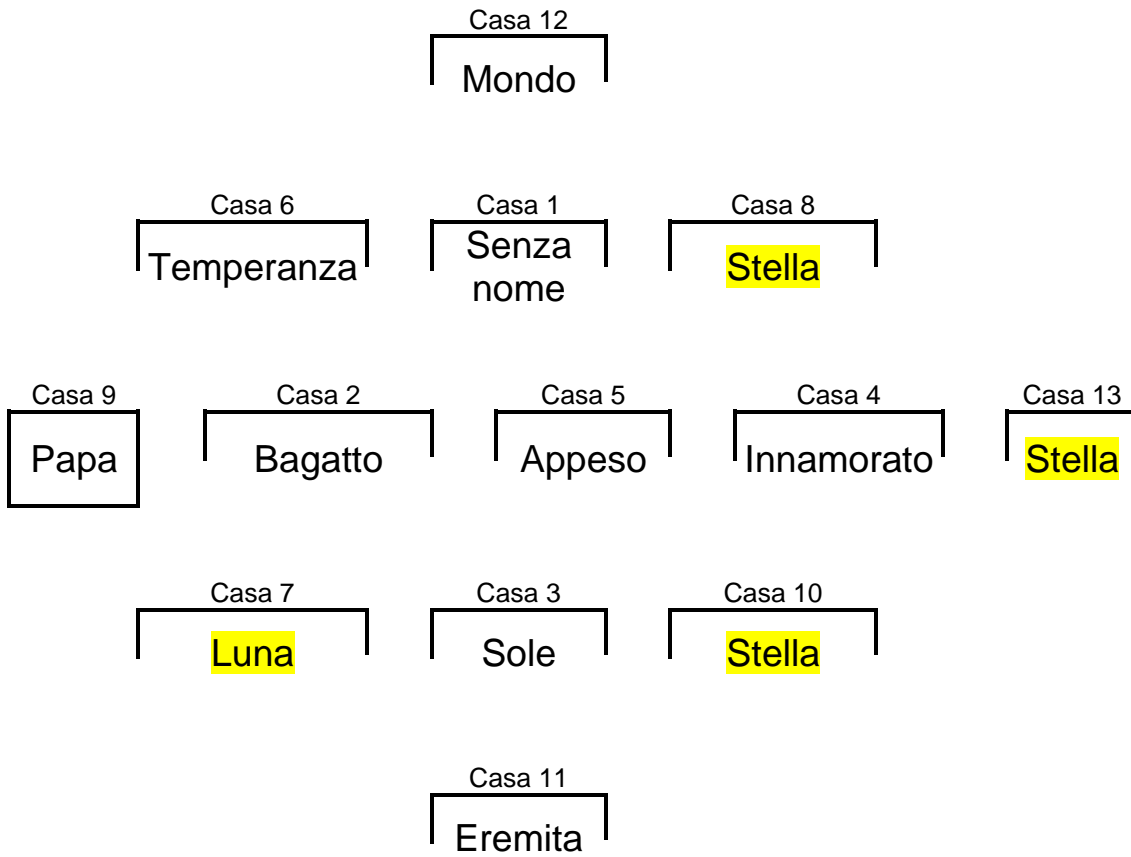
Casa 12
Mondo

Casa 6
Temperanza

Casa 1
Senza nome

Casa 8
Stella

Casa 9
Papa

Casa 2
Bagatto

Casa 5
Appeso

Casa 4
Innamorato

Casa 13
Stella

Casa 7
Luna

Casa 3
Sole

Casa 10
Stella

Casa 11
Eremita